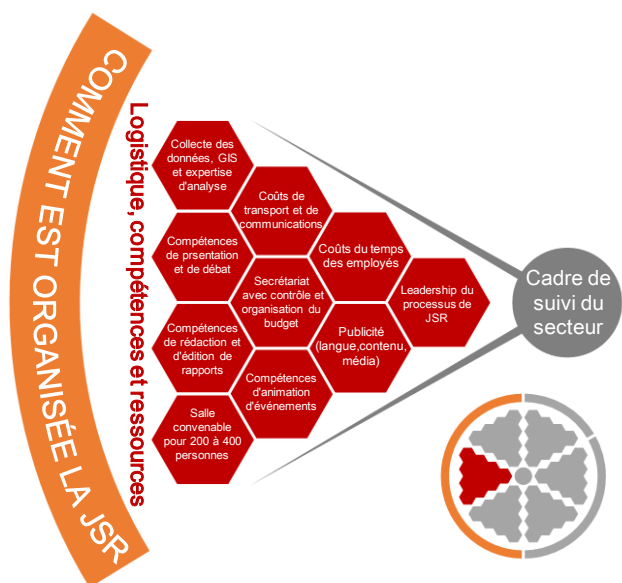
COMMENT EST ORGANISÉE LA JSR

Logistique, compétences et ressources

Collecte des données, GIS et expertise d'analyse

Coûts de transport et de communications

Compétences de prsentation et de débat

Coûts du temps des employés

Secrétariat avec contrôle et organisation du budget

Leadership du processus de JSR

Compétences de rédaction et d'édition de rapports

Publicité (langue,contenu, média)

Compétences d'animation d'événements

Salle convenable pour 200 à 400 personnes

Cadre de suivi du secteur